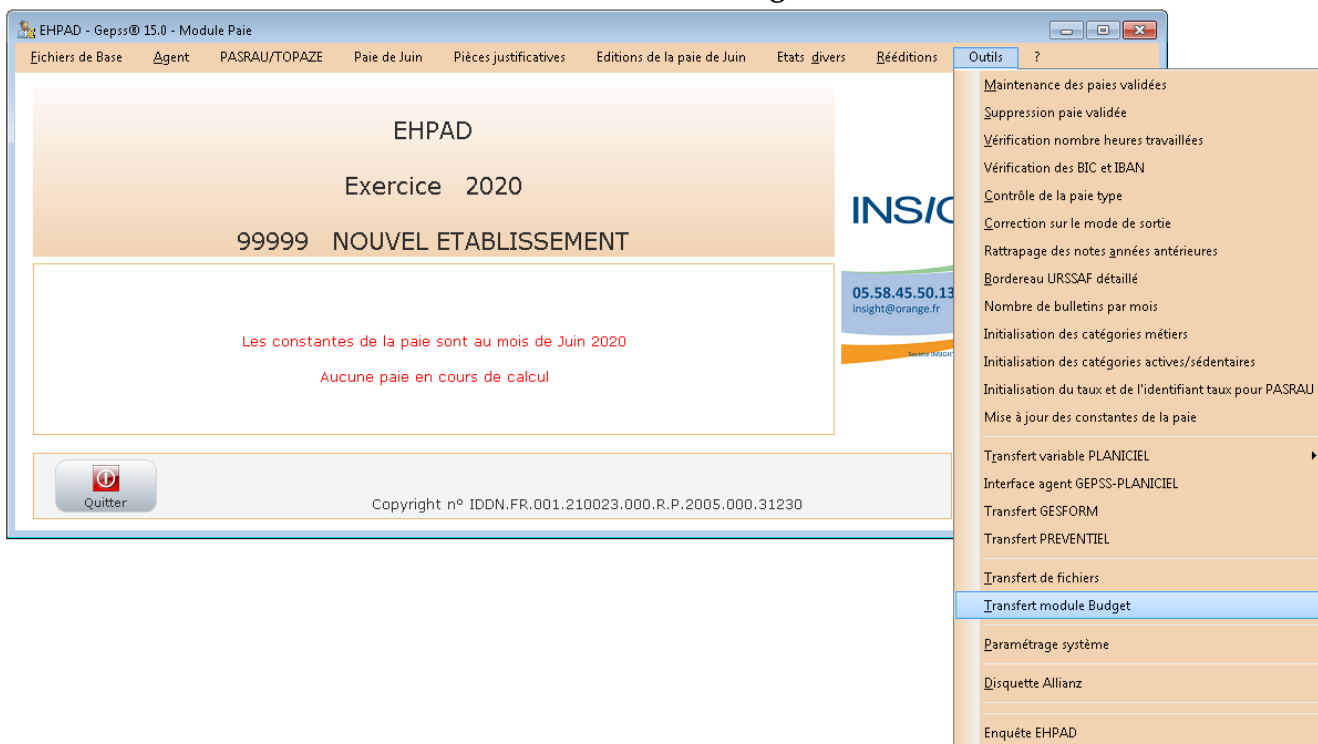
EHPAD - Gepss® 15.0 - Module Paie

Fichiers de Base Agent PASRAU/TOPAZE Paie de Juin Pièces justificatives Editions de la paie de Juin Etats divers Rééditions Outils ?

EHPAD

Exercice 2020

99999 NOUVEL ETABLISSEMENT

Les constantes de la paie sont au mois de Juin 2020

Aucune paie en cours de calcul

Quitter

Copyright n° IDDN.FR.001.210023.000.R.P.2005.000.31230

INSI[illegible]

05.58.45.50.13
insight@orange.fr

Maintenance des paies validées
Suppression paie validée
Vérification nombre heures travaillées
Vérification des BIC et IBAN
Contrôle de la paie type
Correction sur le mode de sortie
Rattrapage des notes années antérieures
Bordereau URSSAF détaillé
Nombre de bulletins par mois
Initialisation des catégories métiers
Initialisation des catégories actives/sédentaires
Initialisation du taux et de l'identifiant taux pour PASRAU
Mise à jour des constantes de la paie
Transfert variable PLANICIEL
Interface agent GEPSS-PLANICIEL
Transfert GESFORM
Transfert PREVENTIEL
Transfert de fichiers
Transfert module Budget
Paramétrage système
Disquette Allianz
Enquête EHPAD